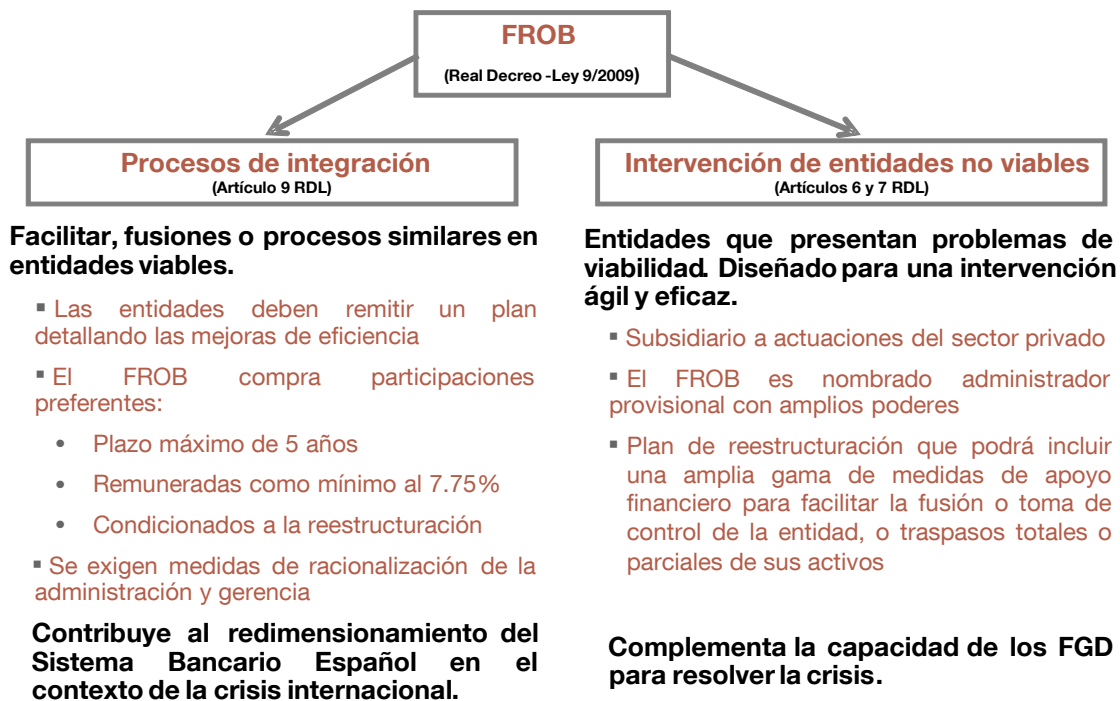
FROB

(Real Decreo -Ley 9/2009)

Procesos de integración
(Artículo 9 RDL)

Facilitar, fusiones o procesos similares en entidades viables.

▪ Las entidades deben remitir un plan detallando las mejoras de eficiencia

▪ El FROB compra participaciones preferentes:

• Plazo máximo de 5 años

• Remuneradas como mínimo al 7.75%

• Condicionados a la reestructuración

▪ Se exigen medidas de racionalización de la administración y gerencia

Contribuye al redimensionamiento del Sistema Bancario Español en el contexto de la crisis internacional.

Intervención de entidades no viables
(Artículos 6 y 7 RDL)

Entidades que presentan problemas de viabilidad. Diseñado para una intervención ágil y eficaz.

▪ Subsidiario a actuaciones del sector privado

▪ El FROB es nombrado administrador provisional con amplios poderes

▪ Plan de reestructuración que podrá incluir una amplia gama de medidas de apoyo financiero para facilitar la fusión o toma de control de la entidad, o traspasos totales o parciales de sus activos

Complementa la capacidad de los FGD para resolver la crisis.